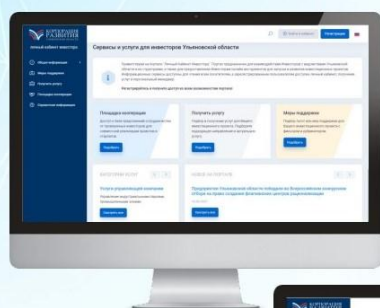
КОРПОРАЦИЯ РАЗВИТИЯ

Личный кабинет инвестора

Сервисы и услуги для инвесторов Ульяновской области

Регистрация

Площадка кооперации

Подробнее

Получить услугу

Подробнее

Меры поддержки

Подробнее

Услуги управляющей компании

Смотреть все

Предприятие Ульяновской области победило во Всероссийском конкурсе

Смотреть все

КОРПОРАЦИЯ РАЗВИТИЯ